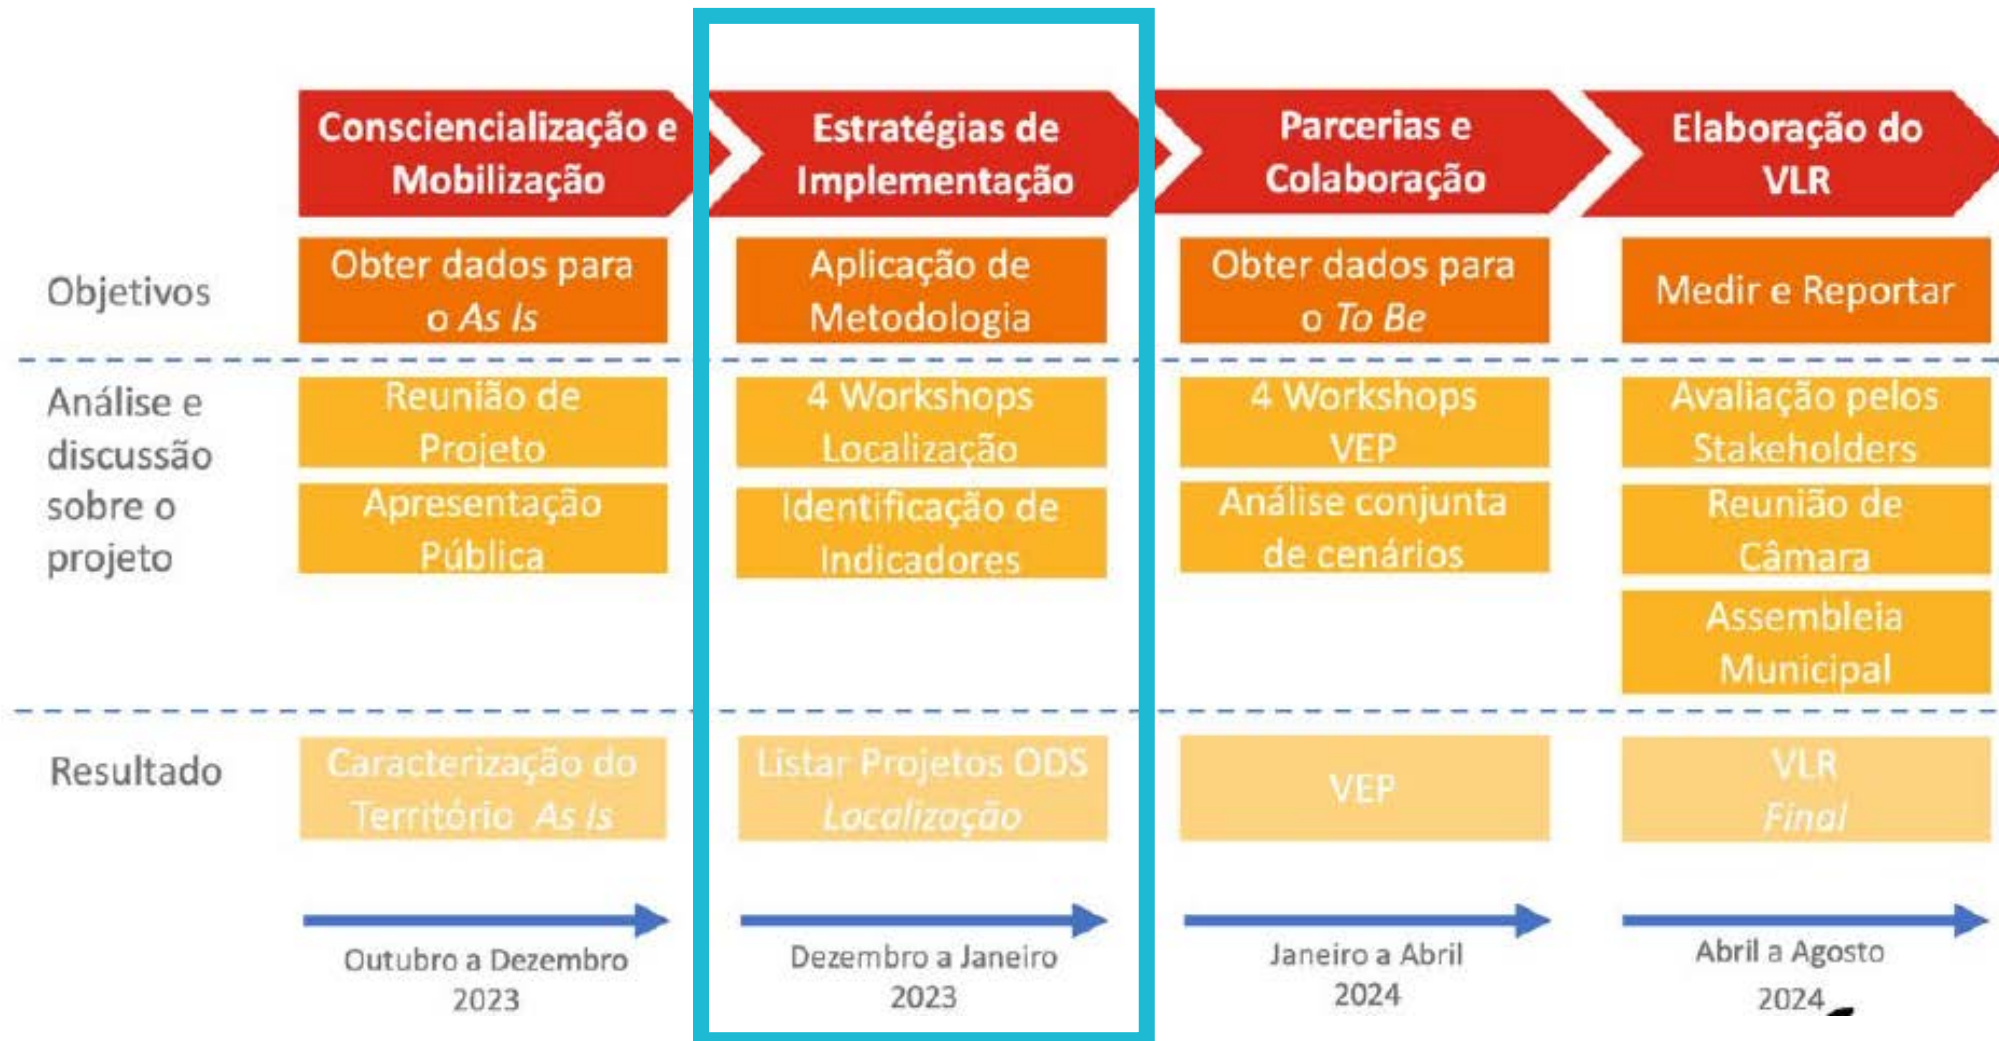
Consciencialização e Mobilização

Estratégias de Implementação

Parcerias e Colaboração

Elaboração do VLR

Objetivos

Obter dados para o *As Is*

Aplicação de Metodologia

Obter dados para o *To Be*

Medir e Reportar

Análise e discussão sobre o projeto

Reunião de Projeto

Apresentação Pública

4 Workshops Localização

Identificação de Indicadores

4 Workshops VEP

Análise conjunta de cenários

Avaliação pelos Stakeholders

Reunião de Câmara

Assembleia Municipal

Resultado

Caracterização do Território *As Is*

Listar Projetos ODS *Localização*

VEP

VLR *Final*

Outubro a Dezembro 2023

Dezembro a Janeiro 2023

Janeiro a Abril 2024

Abril a Agosto 2024